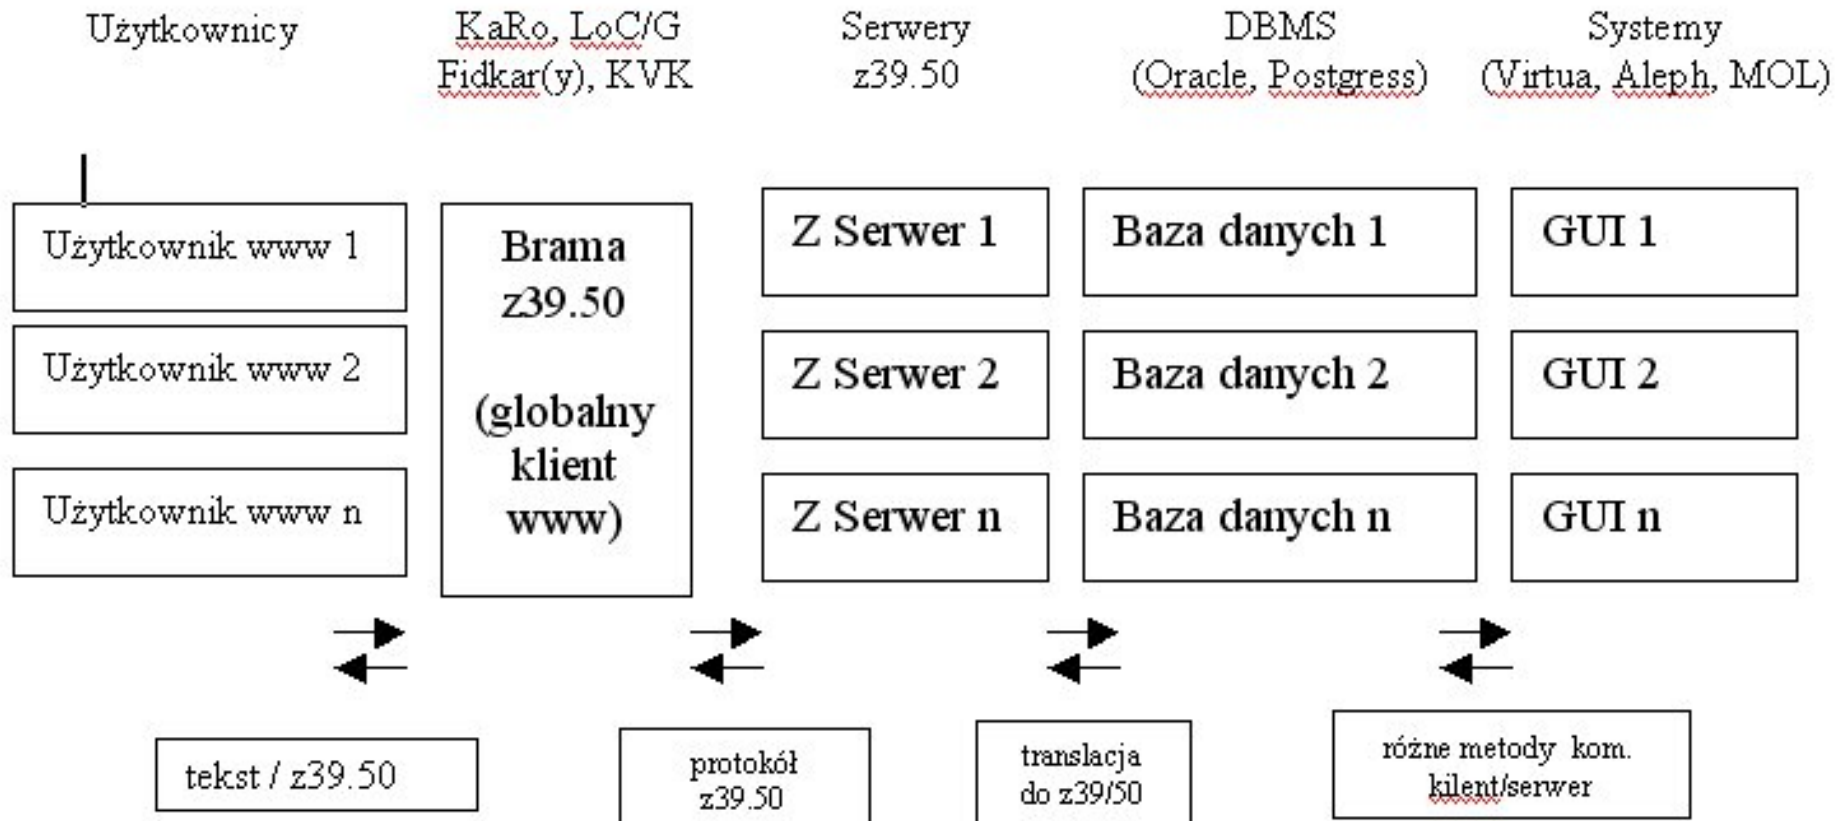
Użytkownicy

KaRo, LoC/G Fidkar(y), KVK

Serwery z39.50

DBMS (Oracle, Postgress)

Systemy (Virtua, Aleph, MOL)

Użytkownik www 1

Użytkownik www 2

Użytkownik www n

Brama z39.50

(globalny klient www)

Z Serwer 1

Z Serwer 2

Z Serwer n

Baza danych 1

Baza danych 2

Baza danych n

GUI 1

GUI 2

GUI n

tekst / z39.50

protokół z39.50

translacja do z39/50

różne metody kom. kilent/serwer